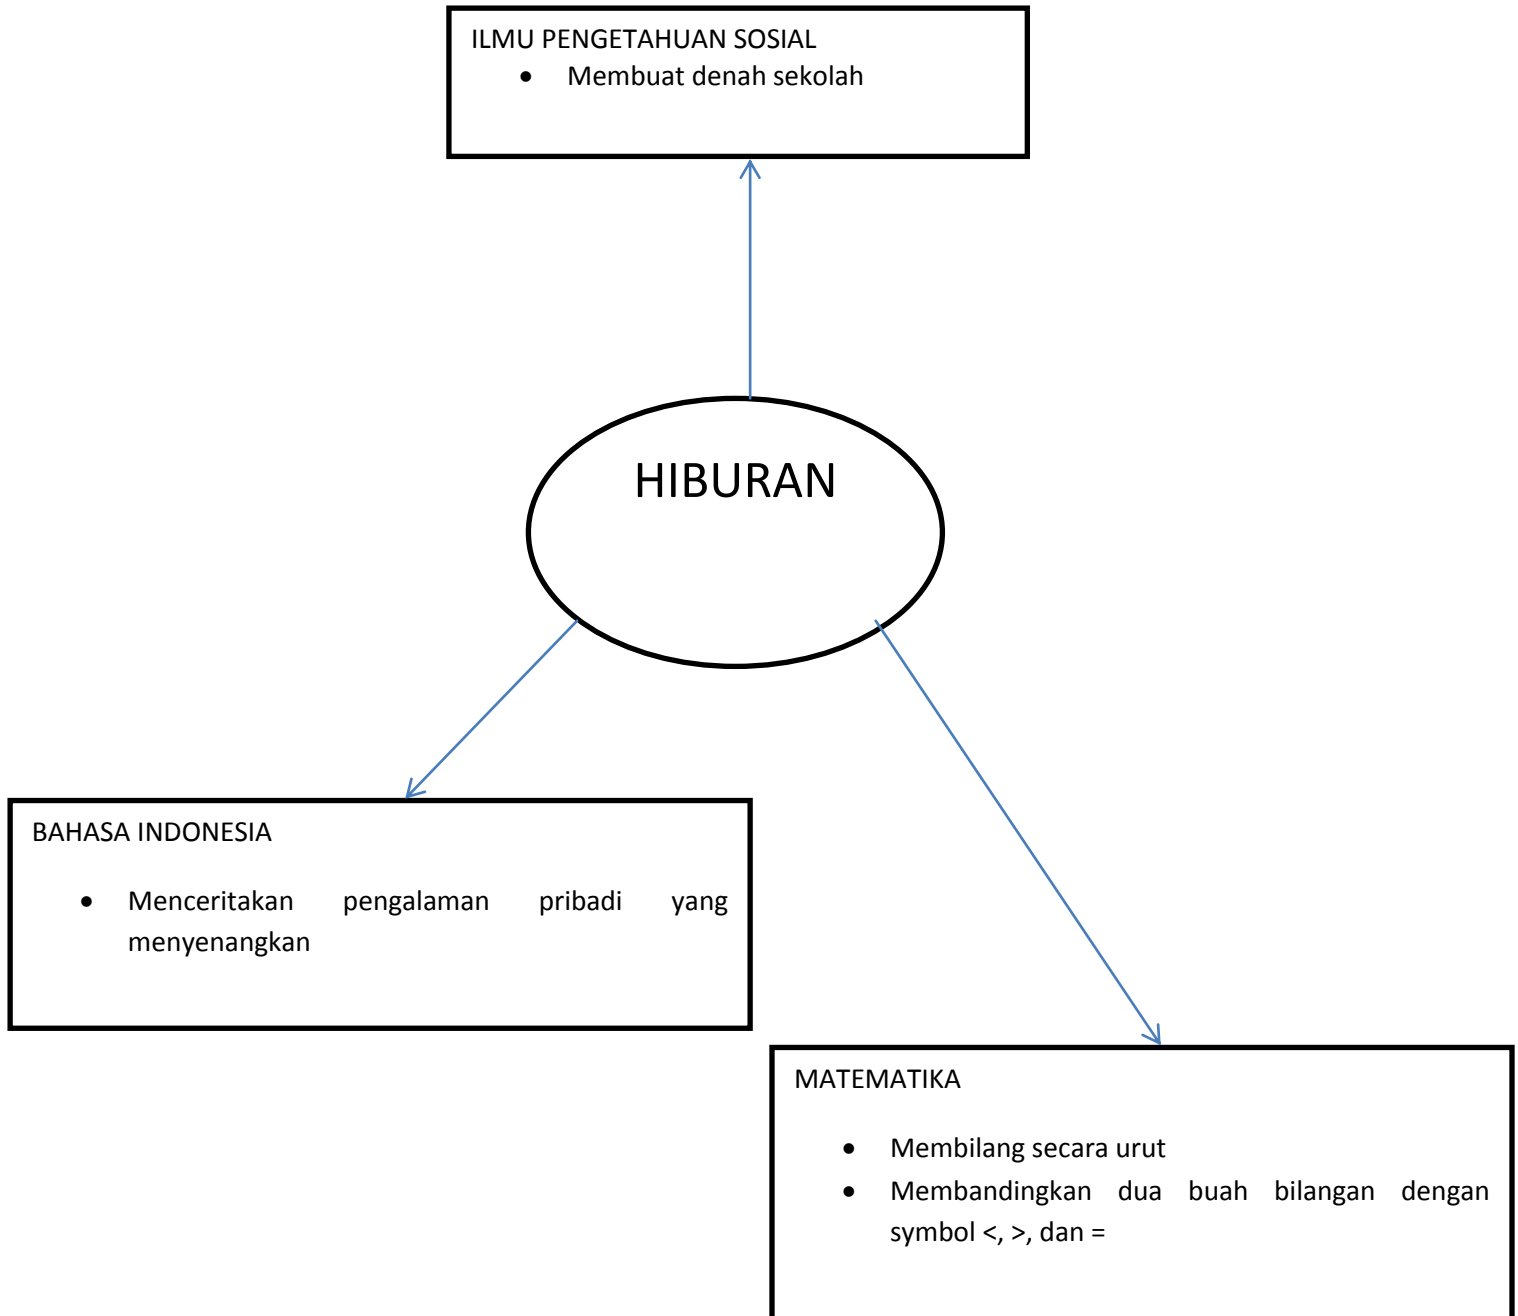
ILMU PENGETAHUAN SOSIAL
- Membuat denah sekolah

HIBURAN

BAHASA INDONESIA
- Menceritakan pengalaman pribadi yang menyenangkan

MATEMATIKA
- Membilang secara urut
- Membandingkan dua buah bilangan dengan symbol <, >, dan =